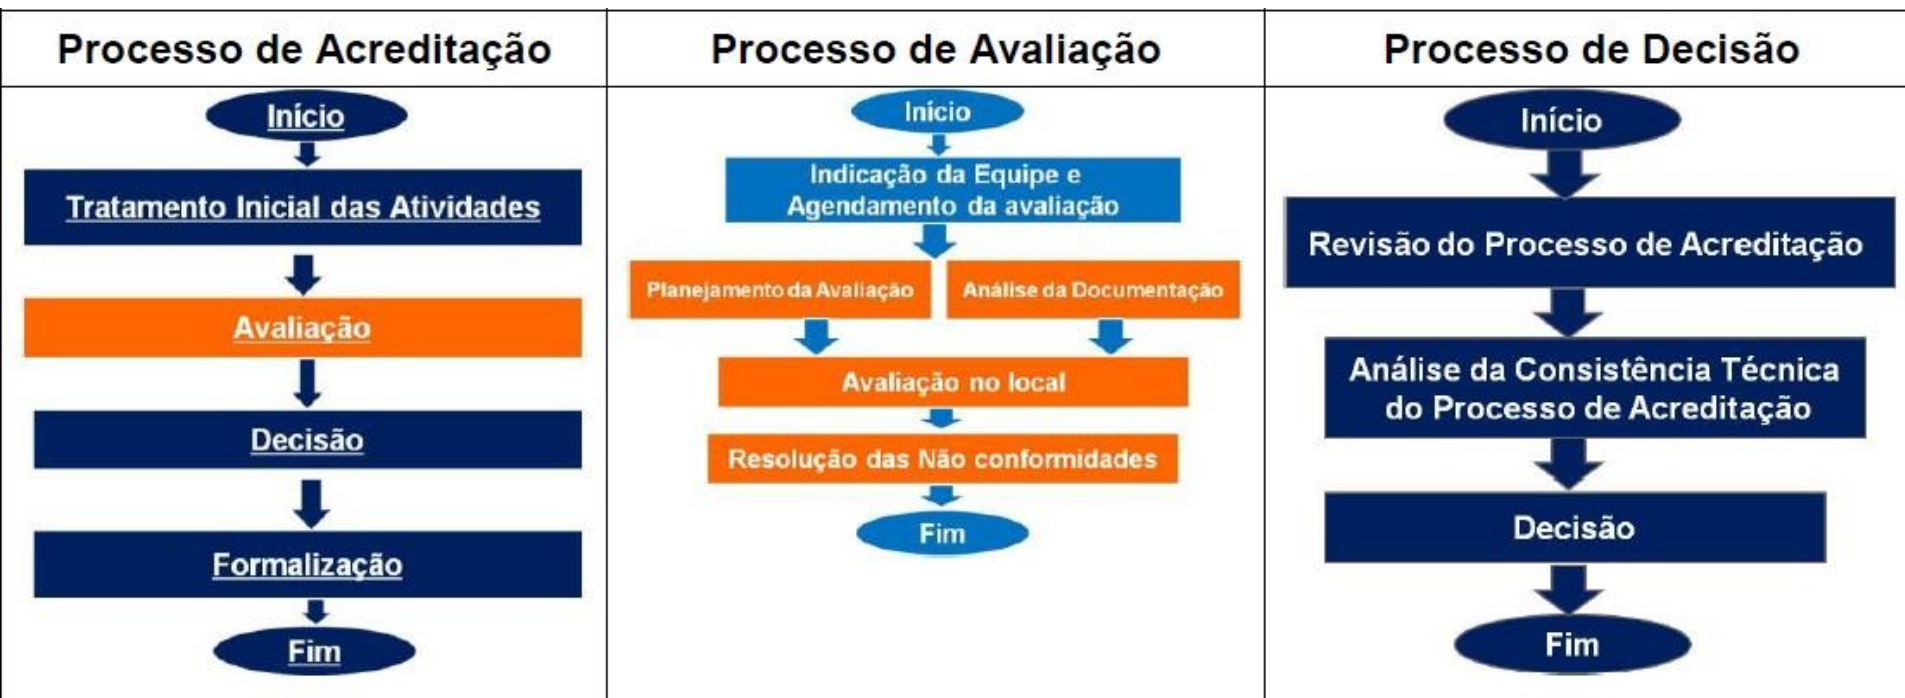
| Processo de Acreditação | Processo de Avaliação | Processo de Decisão |
|---|---|---|
| Início | Início | Início |
| Tratamento Inicial das Atividades | Indicação da Equipe e Agendamento da avaliação | Revisão do Processo de Acreditação |
| Avaliação | Planejamento da Avaliação | Análise da Documentação | Análise da Consistência Técnica do Processo de Acreditação |
| Decisão | Avaliação no local | Decisão |
| Formalização | Resolução das Não conformidades | Fim |
| Fim | Fim | |